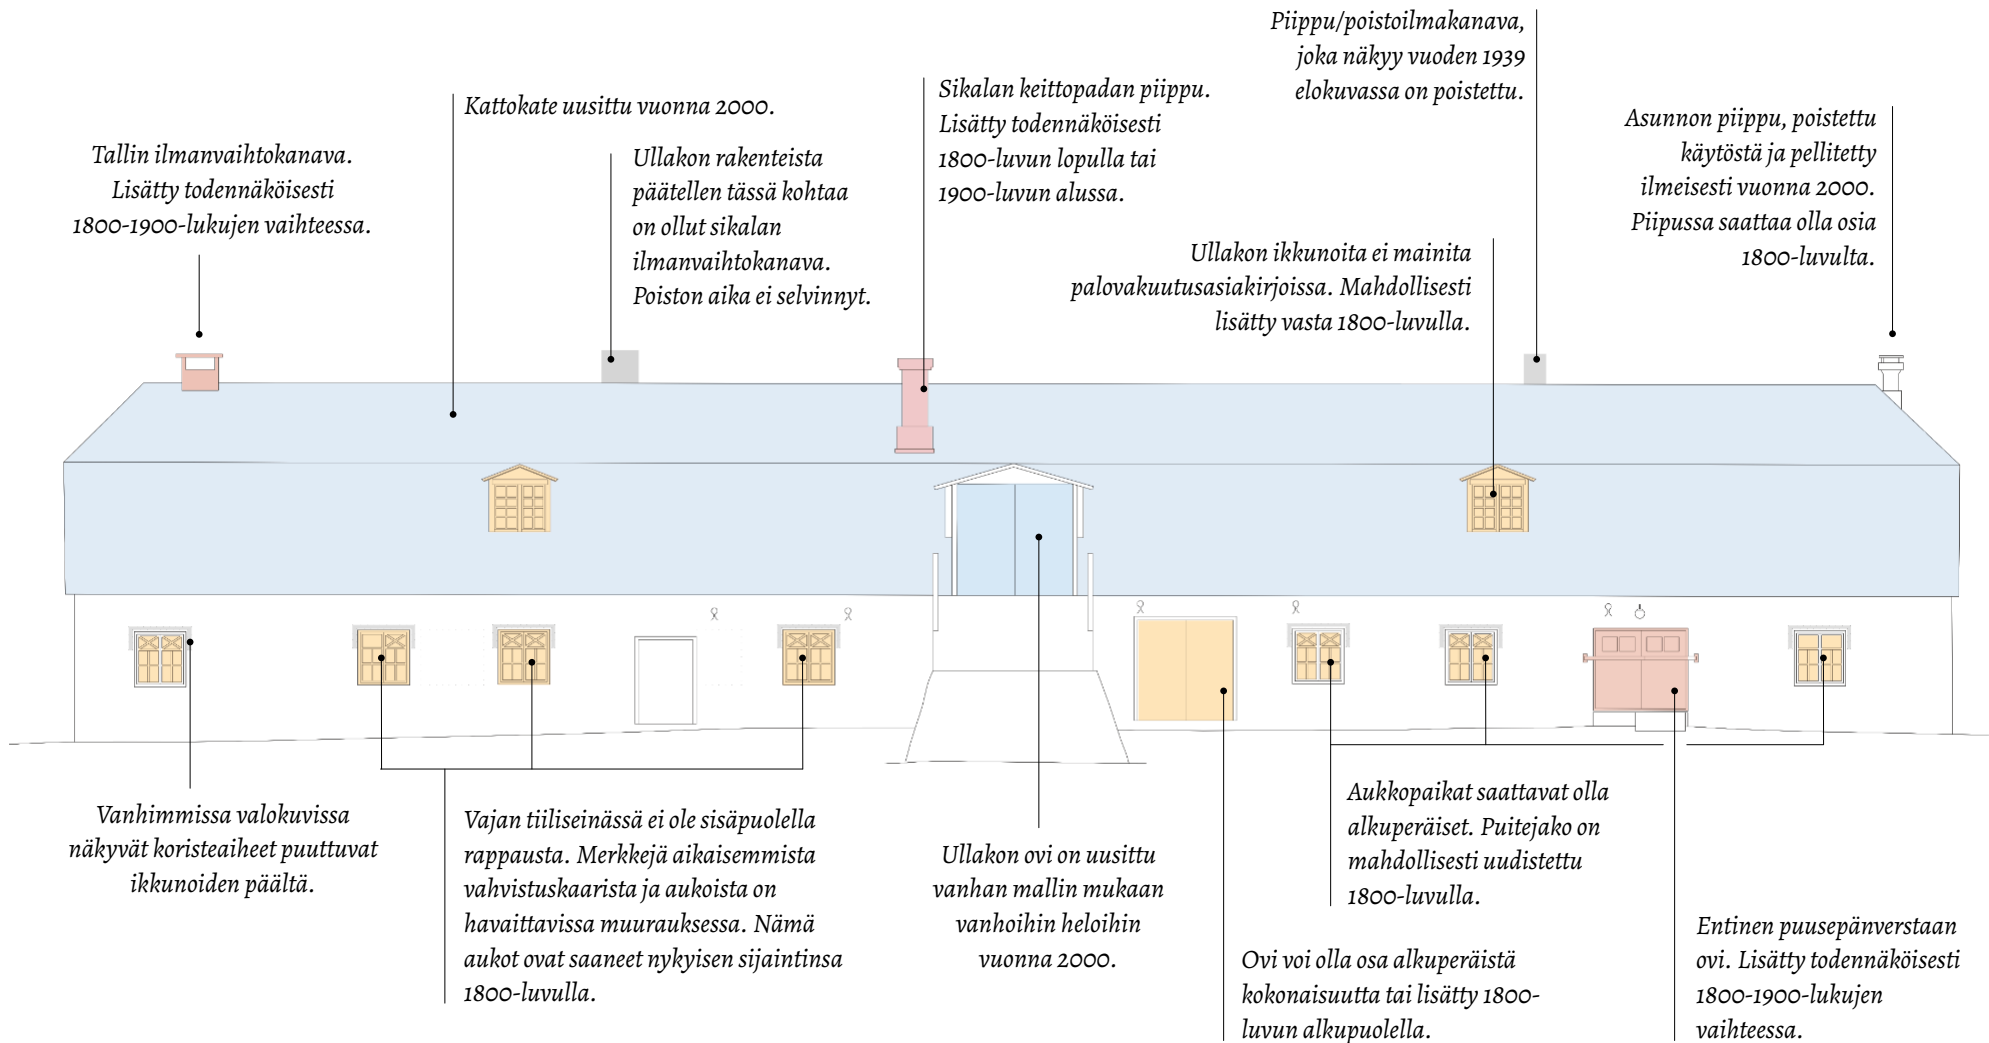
Tallin ilmanvaihtokanava. Lisätty todennäköisesti 1800-1900-lukujen vaihteessa.

Kattokate uusittu vuonna 2000.

Ullakon rakenteista päätellen tässä kohtaa on ollut sikalan ilmanvaihtokanava. Poiston aika ei selvinnyt.

Sikalan keittopadan piippu. Lisätty todennäköisesti 1800-luvun lopulla tai 1900-luvun alussa.

Piippu/poistoilmakanava, joka näkyy vuoden 1939 elokuvassa on poistettu.

Ullakon ikkunoita ei mainita palovakuutusasiakirjoissa. Mahdollisesti lisätty vasta 1800-luvulla.

Asunnon piippu, poistettu käytöstä ja pellitetty ilmeisesti vuonna 2000. Piipussa saattaa olla osia 1800-luvulta.

Vanhimmissa valokuvissa näkyvät koristeaiheet puuttuvat ikkunoiden päältä.

Vajan tiiliseinässä ei ole sisäpuolella rappausta. Merkkejä aikaisemmista vahvistuskaarista ja aukoista on havaittavissa muurauksessa. Nämä aukot ovat saaneet nykyisen sijaintinsa 1800-luvulla.

Ullakon ovi on uusittu vanhan mallin mukaan vanhoihin heloihin vuonna 2000.

Ovi voi olla osa alkuperäistä kokonaisuutta tai lisätty 1800-luvun alkupuolella.

Aukkopaikat saattavat olla alkuperäiset. Puitejako on mahdollisesti uudistettu 1800-luvulla.

Entinen puusepänverstaan ovi. Lisätty todennäköisesti 1800-1900-lukujen vaihteessa.